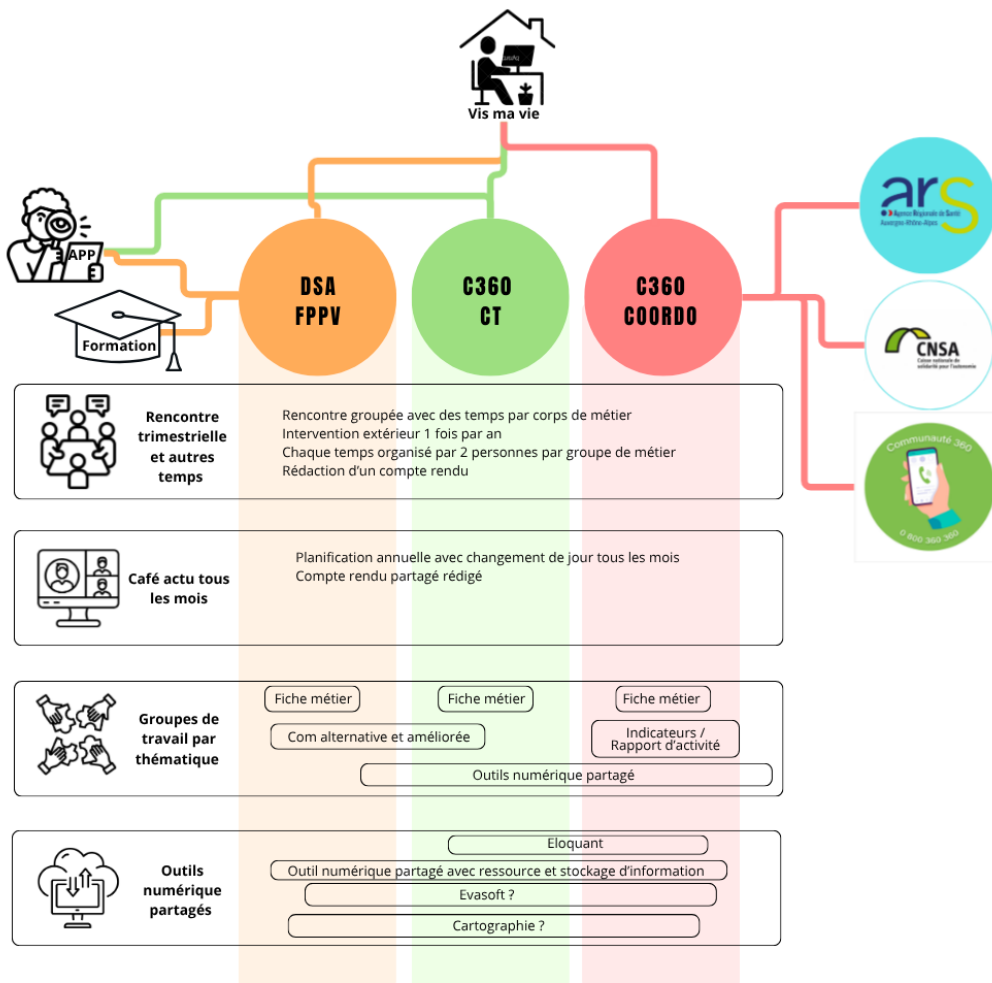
Vis ma vie

APP

Formation

DSA FPPV

C360 CT

C360 COORDO

ars
Agence Régionale de Santé
Auvergne-Rhône-Alpes

CNSA
Caisse nationale de solidarité pour l'autonomie

Communauté 360
0 800 360 360

Rencontre trimestrielle et autres temps

Rencontre groupée avec des temps par corps de métier
Intervention extérieur 1 fois par an
Chaque temps organisé par 2 personnes par groupe de métier
Rédaction d'un compte rendu

Café actu tous les mois

Planification annuelle avec changement de jour tous les mois
Compte rendu partagé rédigé

Groupes de travail par thématique

Fiche métier

Fiche métier

Fiche métier

Com alternative et améliorée

Indicateurs / Rapport d'activité

Outils numérique partagé

Outils numérique partagés

Eloquant

Outil numérique partagé avec ressource et stockage d'information

Evasoft ?

Cartographie ?